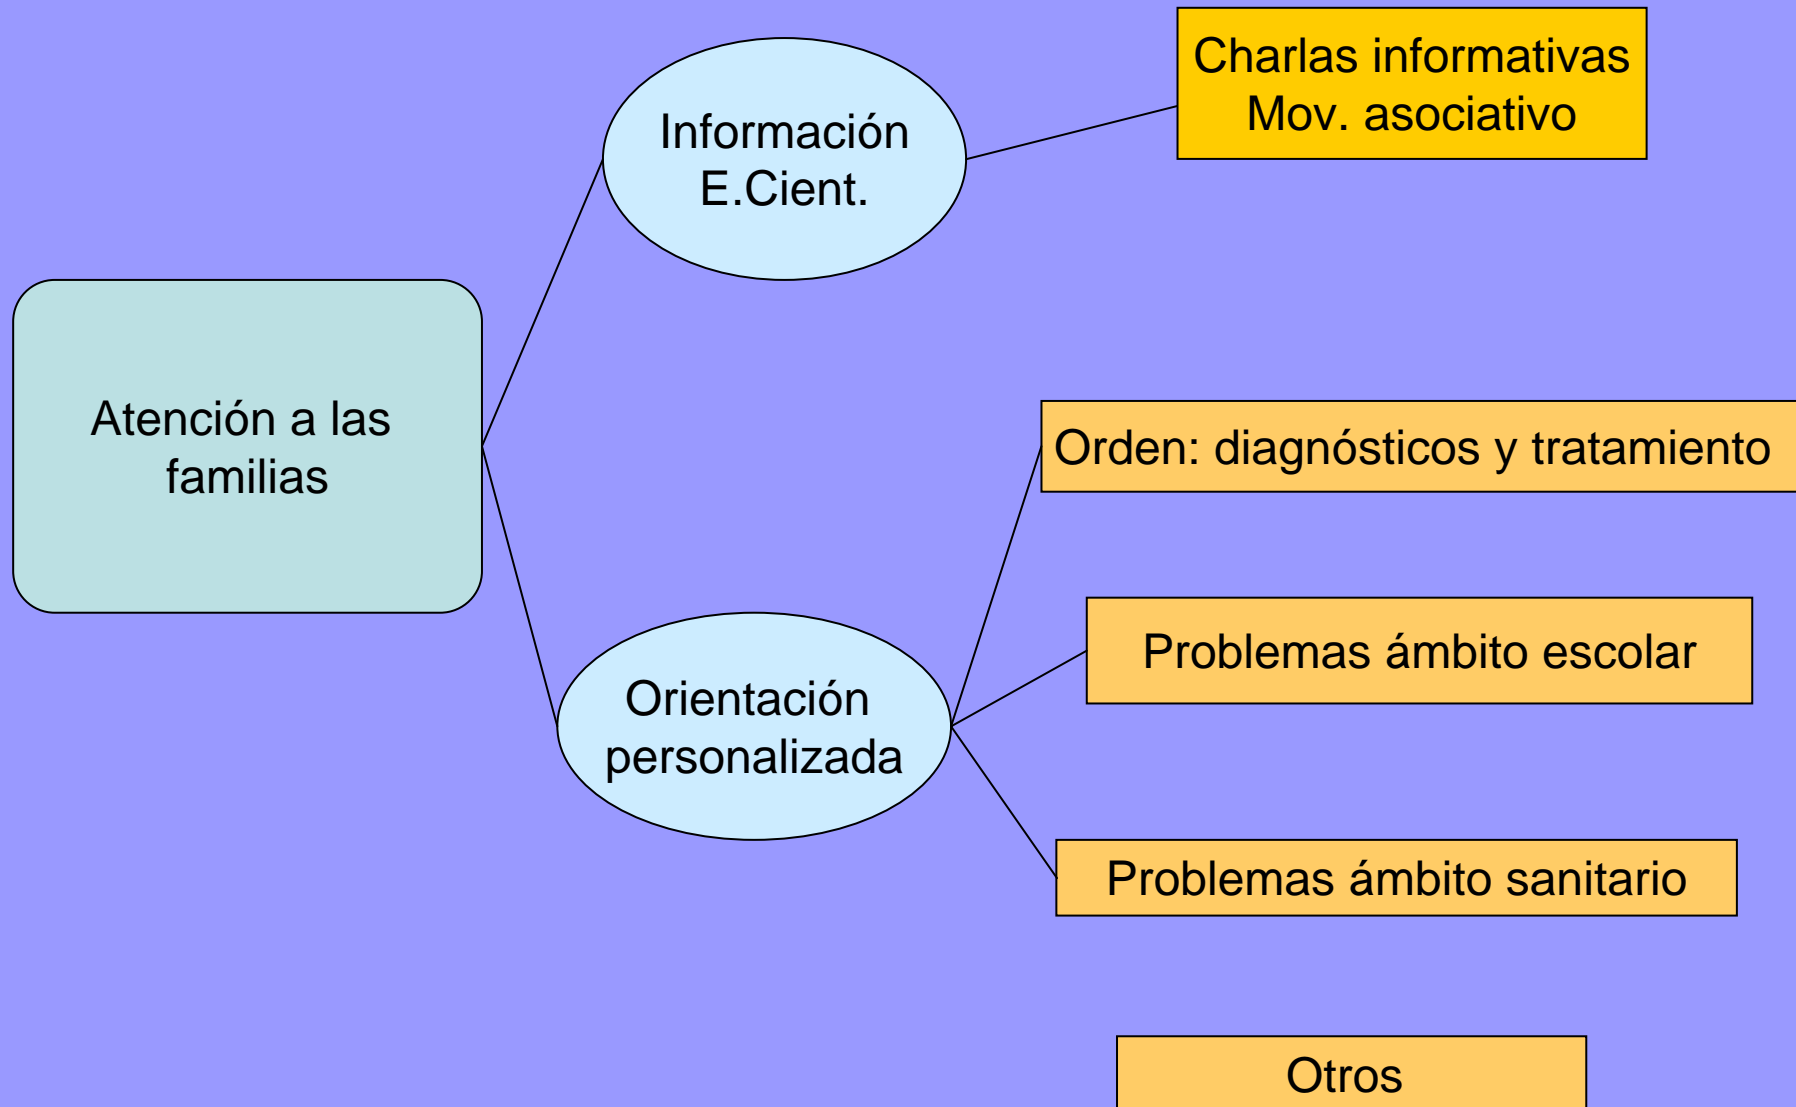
Atención a las familias

Información E.Cient.

Charlas informativas
Mov. asociativo

Orientación personalizada

Orden: diagnósticos y tratamiento

Problemas ámbito escolar

Problemas ámbito sanitario

Otros